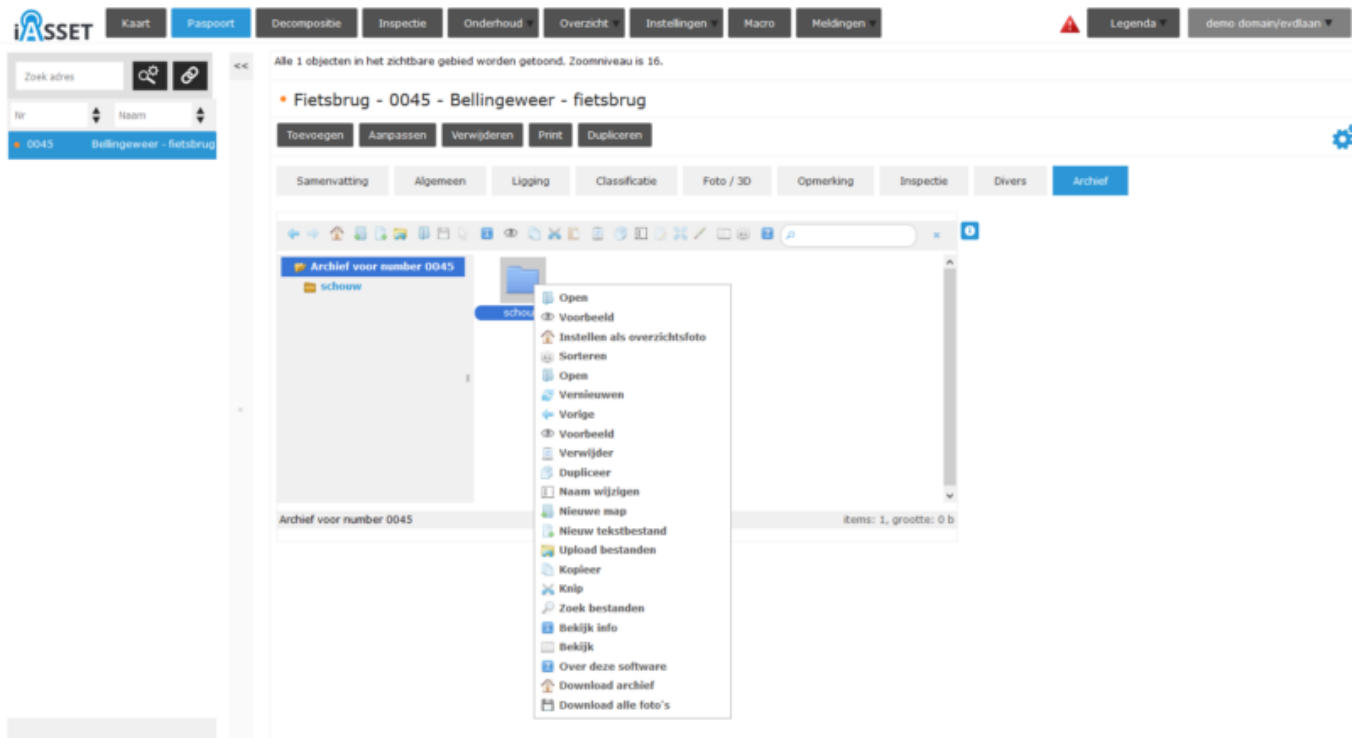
iASSET

Kaart Paspoort Decompositie Inspectie Onderhoud Overzicht Instellingen Macro Meldingen

Legenda demo domain/evdlaan

Zoek adres

Nr Naam

0045 Bellingeweer - fietsbrug

<<

Alle 1 objecten in het zichtbare gebied worden getoond. Zoomniveau is 16.

Fietsbrug - 0045 - Bellingeweer - fietsbrug

Toevoegen Aanpassen Verwijderen Print Dupliceren

Samenvatting Algemeen Ligging Classificatie Foto / 3D Opmerking Inspectie Divers Archief

Archief voor number 0045
schouw

schouw

Open
Voorbeeld
Instellen als overzichtsfoto
Sorteren
Open
Vernieuwen
Vorige
Voorbeeld
Verwijder
Dupliceer
Naam wijzigen
Nieuwe map
Nieuw tekstbestand
Upload bestanden
Kopieer
Knip
Zoek bestanden
Bekijk info
Bekijk
Over deze software
Download archief
Download alle foto's

Archief voor number 0045

items: 1, grootte: 0 b